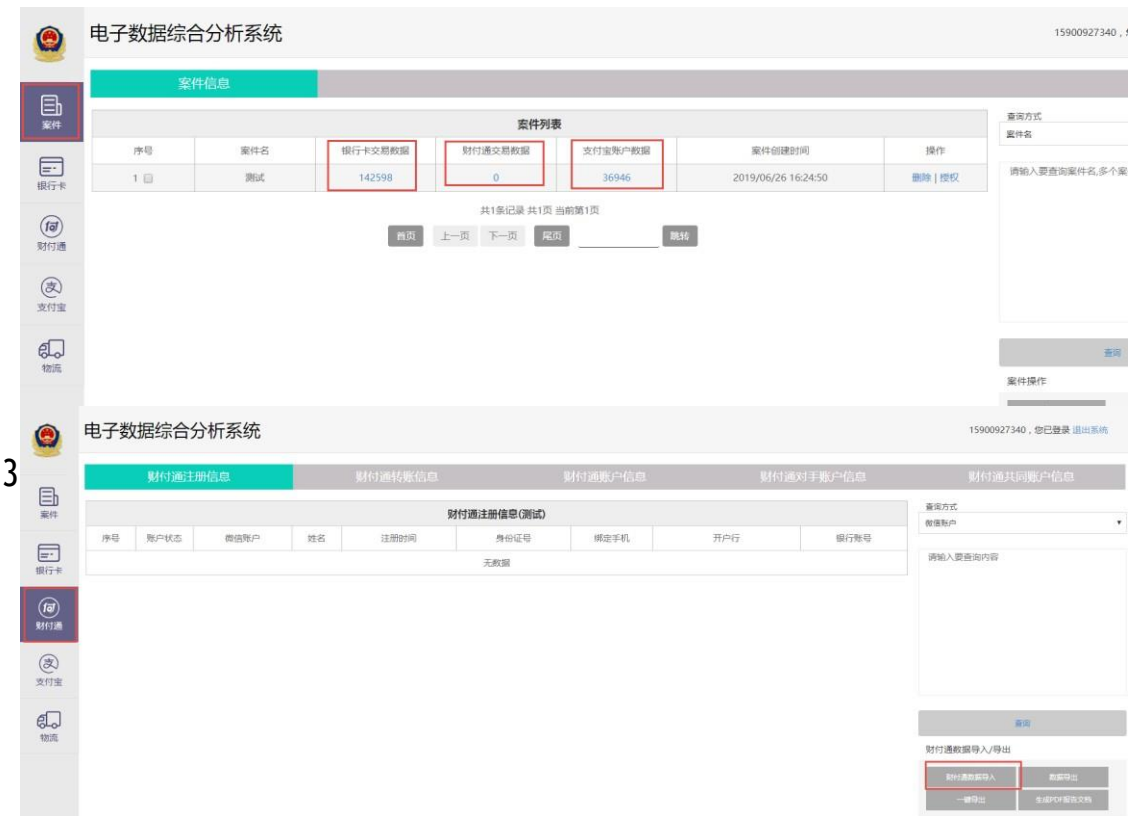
电子数据综合分析系统

15900927340，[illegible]

案件

银行卡

财付通

支付宝

物流

案件信息

案件列表

| 序号 | 案件名 | 银行卡交易数据 | 财付通交易数据 | 支付宝账户数据 | 案件创建时间 | 操作 |
|---|---|---|---|---|---|---|
| 1 | 测试 | 142598 | 0 | 36946 | 2019/06/26 16:24:50 | 删除 \| 授权 |

共1条记录 共1页 当前第1页

首页 上一页 下一页 尾页 跳转

查询方式

案件名

请输入要查询案件名,多个案

查询

案件操作

3

电子数据综合分析系统

15900927340，您已登录 退出系统

案件

银行卡

财付通

支付宝

物流

财付通注册信息 财付通转账信息 财付通账户信息 财付通对手账户信息 财付通共同账户信息

财付通注册信息(测试)

| 序号 | 账户状态 | 微信账户 | 姓名 | 注册时间 | 身份证号 | 绑定手机 | 开户行 | 银行账号 |
|---|---|---|---|---|---|---|---|---|
| 无数据 | | | | | | | | |

查询方式

微信账户

请输入要查询内容

查询

财付通数据导入/导出

财付通数据导入 数据导出

一键导出 生成PDF报告文档